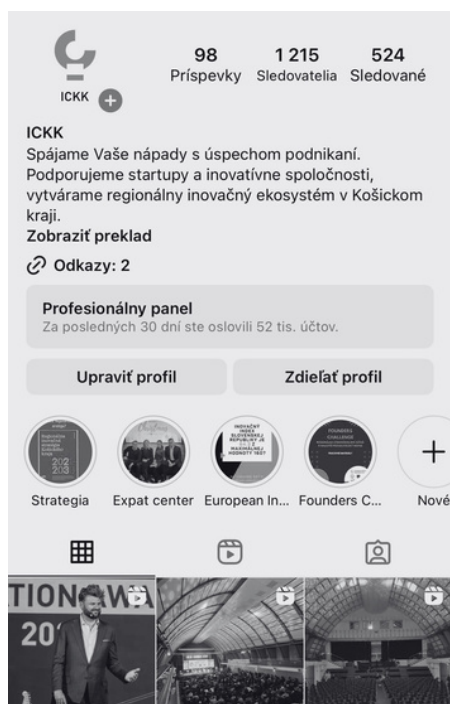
ICKK

98 Príspevky
1 215 Sledovatelia
524 Sledované

ICKK
Spájame Vaše nápady s úspechom podnikaní. Podporujeme startupy a inovatívne spoločnosti, vytvárame regionálny inovačný ekosystém v Košickom kraji.
Zobraziť preklad

Odkazy: 2

Profesionálny panel
Za posledných 30 dní ste oslovili 52 tis. účtov.

Upraviť profil
Zdieľať profil

Strategia
Expat center
European In...
Founders C...
Nové

TIONAWA
20